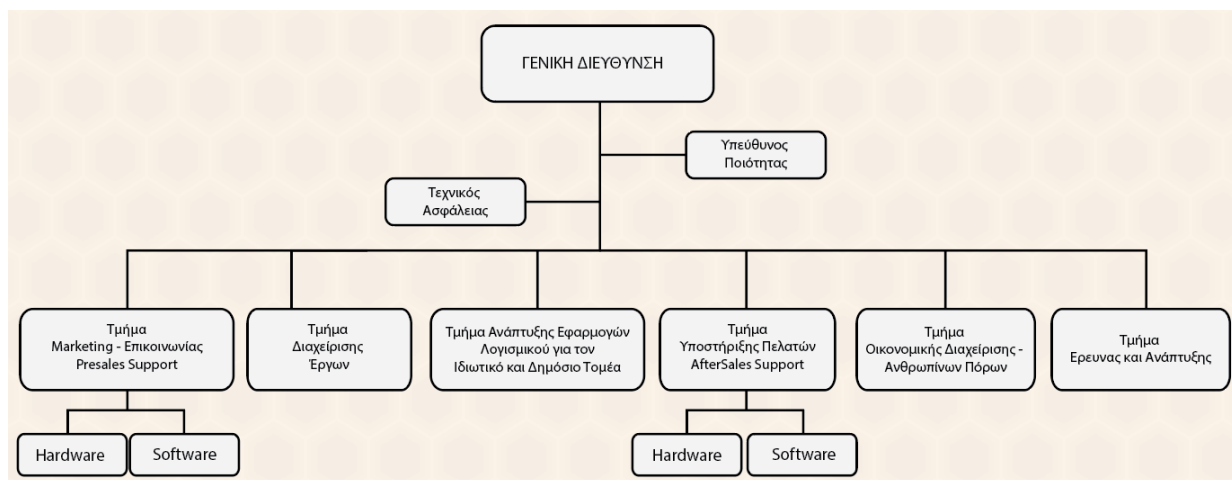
ΓΕΝΙΚΗ ΔΙΕΥΘΥΝΣΗ

Υπεύθυνος Ποιότητας

Τεχνικός Ασφάλειας

Τμήμα Marketing - Επικοινωνίας Presales Support

Τμήμα Διαχείρισης Έργων

Τμήμα Ανάπτυξης Εφαρμογών Λογισμικού για τον Ιδιωτικό και Δημόσιο Τομέα

Τμήμα Υποστήριξης Πελατών AfterSales Support

Τμήμα Οικονομικής Διαχείρισης - Ανθρωπίνων Πόρων

Τμήμα Ερευνας και Ανάπτυξης

Hardware

Software

Hardware

Software